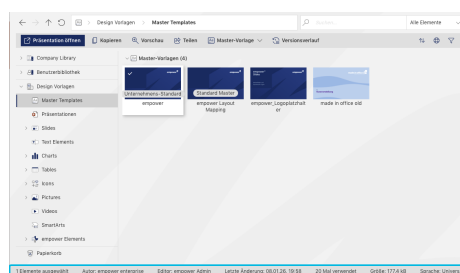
Design Vorlagen > Master Templates

Suchen

Alle Elemente

Präsentation öffnen Kopieren Vorschau Teilen Master-Vorlage Versionsverlauf

Company Library
Benutzerbibliothek
Design Vorlagen
Master Templates
Präsentationen
Slides
Text Elements
Charts
Tables
Icons
Pictures
Videos
SmartArts
empower Elements
Papierkorb

Master-Vorlagen (4)

Unternehmens-Standard
empower

Standard Master
empower Layout Mapping

empower_Logoplatzhalter

Made in office old

1 Elemente ausgewählt Autor: empower enterprise Editor: empower Admin Letzte Änderung: 08.01.26, 19:58 20 Mal verwendet Größe: 177.4 kB Sprache: Univers